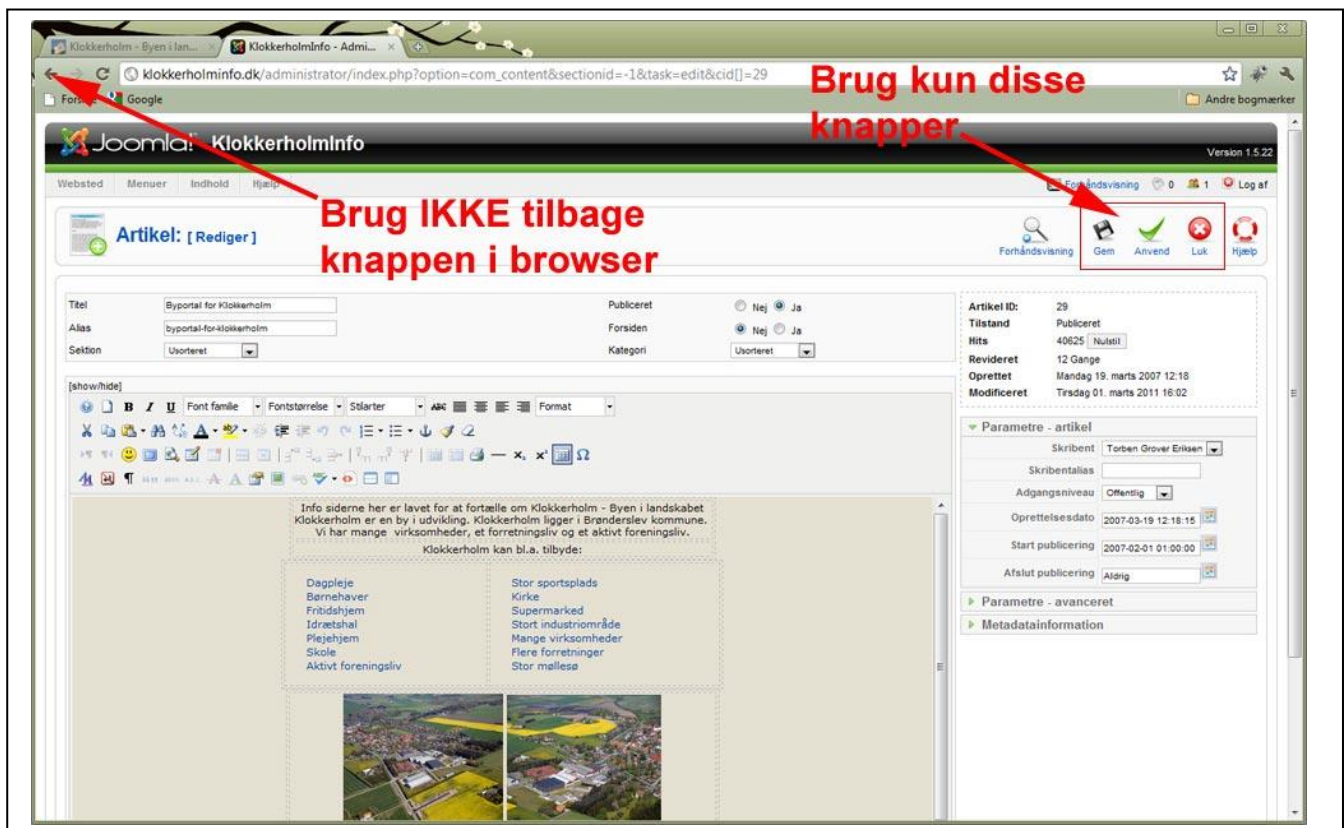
Klokkerholm - Byen i lan...
KlokkerholmInfo - Admi...

klokkerholminfo.dk/administrator/index.php?option=com_content&sectionid=-1&task=edit&cid[]=29

Brug kun disse knapper

Forside Google

Andre bogmærker

Joomla! KlokkerholmInfo

Version 1.5.22

Websted Menuer Indhold Hjælp

Forhåndsvisning 0 1 Log af

Brug IKKE tilbage knappen i browser

Artikel: [ Rediger ]

Forhåndsvisning Gem Anvend Luk Hjælp

Titel Byportal for Klokkerholm
Alias byportal-for-klokkerholm
Sektion Usorteret

Publiceret Nej Ja
Forsiden Nej Ja
Kategori Usorteret

Artikel ID: 29
Tilstand Publiceret
Hits 40625 Nulstil
Revideret 12 Gange
Oprettet Mandag 19. marts 2007 12:18
Modificeret Tirsdag 01. marts 2011 16:02

[show/hide]

Font familie Fontstørrelse Stilarter Format

Info siderne her er lavet for at fortælle om Klokkerholm - Byen i landskabet
Klokkerholm er en by i udvikling. Klokkerholm ligger i Brønderslev kommune.
Vi har mange virksomheder, et forretningsliv og et aktivt foreningsliv.
Klokkerholm kan bl.a. tilbyde:

| Dagpleje | Stor sportsplads |
| Børnehaver | Kirke |
| Fritidshjem | Supermarked |
| Idrætshal | Stort industriområde |
| Plejehjem | Mange virksomheder |
| Skole | Flere forretninger |
| Aktivt foreningsliv | Stor møllesø |

Parametre - artikel
Skribent Torben Grover Eriksen
Skribentalias
Adgangsniveau Offentlig
Oprettelsesdato 2007-03-19 12:18:15
Start publicering 2007-02-01 01:00:00
Afslut publicering Aldrig

Parametre - avanceret
Metadatainformation